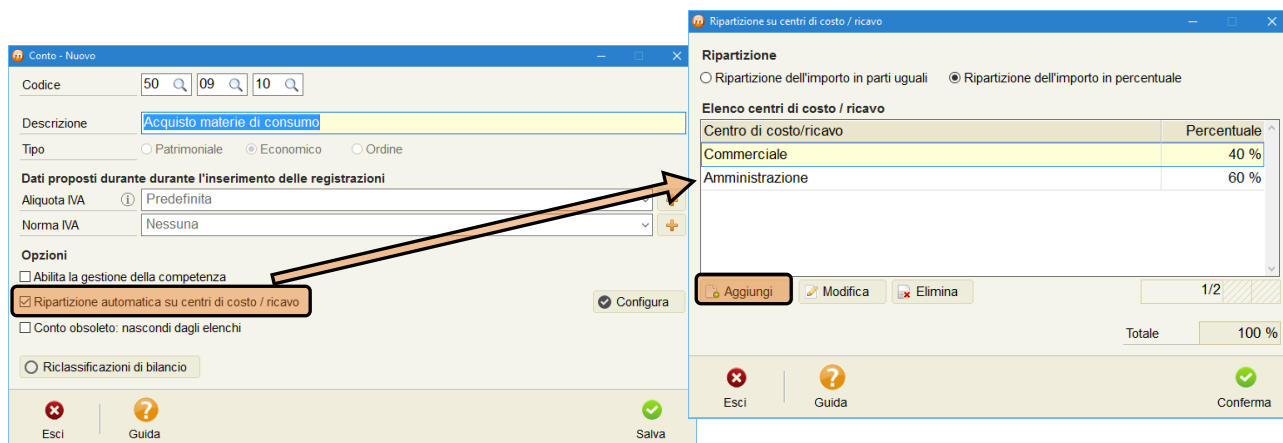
Conto - Nuovo

Codice 50 09 10

Descrizione Acquisto materie di consumo

Tipo ○ Patrimoniale ◉ Economico ○ Ordine

Dati proposti durante durante l'inserimento delle registrazioni

Aliquota IVA Predefinita

Norma IVA Nessuna

Opzioni

☐ Abilita la gestione della competenza

☑ Ripartizione automatica su centri di costo / ricavo

Configura

☐ Conto obsoleto: nascondi dagli elenchi

Riclassificazioni di bilancio

Esci Guida Salva

Ripartizione su centri di costo / ricavo

Ripartizione

○ Ripartizione dell'importo in parti uguali ◉ Ripartizione dell'importo in percentuale

Elenco centri di costo / ricavo

| Centro di costo/ricavo | Percentuale |
|---|---|
| Commerciale | 40 % |
| Amministrazione | 60 % |

Aggiungi Modifica Elimina 1/2

Totale 100 %

Esci Guida Conferma